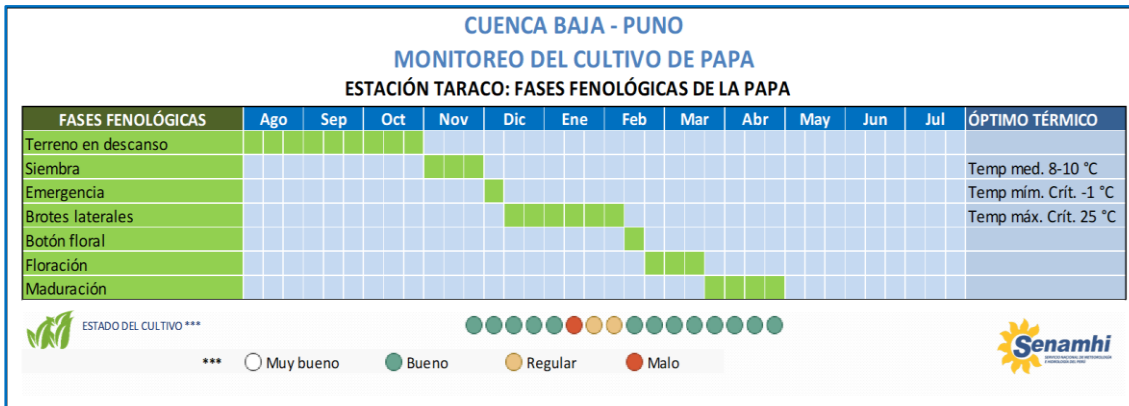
CUENCA BAJA - PUNO

MONITOREO DEL CULTIVO DE PAPA

ESTACIÓN TARACO: FASES FENOLÓGICAS DE LA PAPA

| FASES FENOLÓGICAS | Ago | Sep | Oct | Nov | Dic | Ene | Feb | Mar | Abr | May | Jun | Jul | ÓPTIMO TÉRMICO |
|---|---|---|---|---|---|---|---|---|---|---|---|---|---|
| Terreno en descanso | | | | | | | | | | | | | |
| Siembra | | | | | | | | | | | | | Temp med. 8-10 °C |
| Emergencia | | | | | | | | | | | | | Temp mím. Crít. -1 °C |
| Brotes laterales | | | | | | | | | | | | | Temp máx. Crít. 25 °C |
| Botón floral | | | | | | | | | | | | | |
| Floración | | | | | | | | | | | | | |
| Maduración | | | | | | | | | | | | | |

ESTADO DEL CULTIVO ***

*** Muy bueno Bueno Regular Malo

Senamhi
SERVICIO NACIONAL DE METEOROLOGÍA E HIDROLOGÍA DEL PERÚ